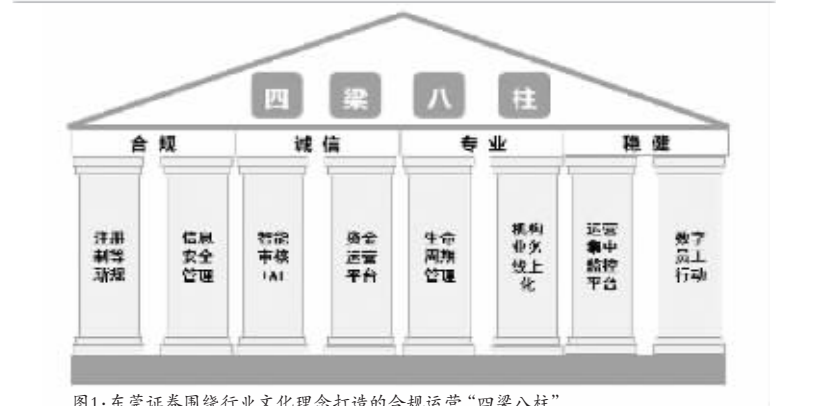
四 梁 八 柱

合规 诚信 专业 稳健

洋葱制度流程

信息安全管理

智能审核(AI)

资金运营平台

生命周期管理

机构业务线上化

运营集中监控平台

数字员工行动

图1:东莞证券围绕行业文化理念打造的合规运营“四梁八柱”